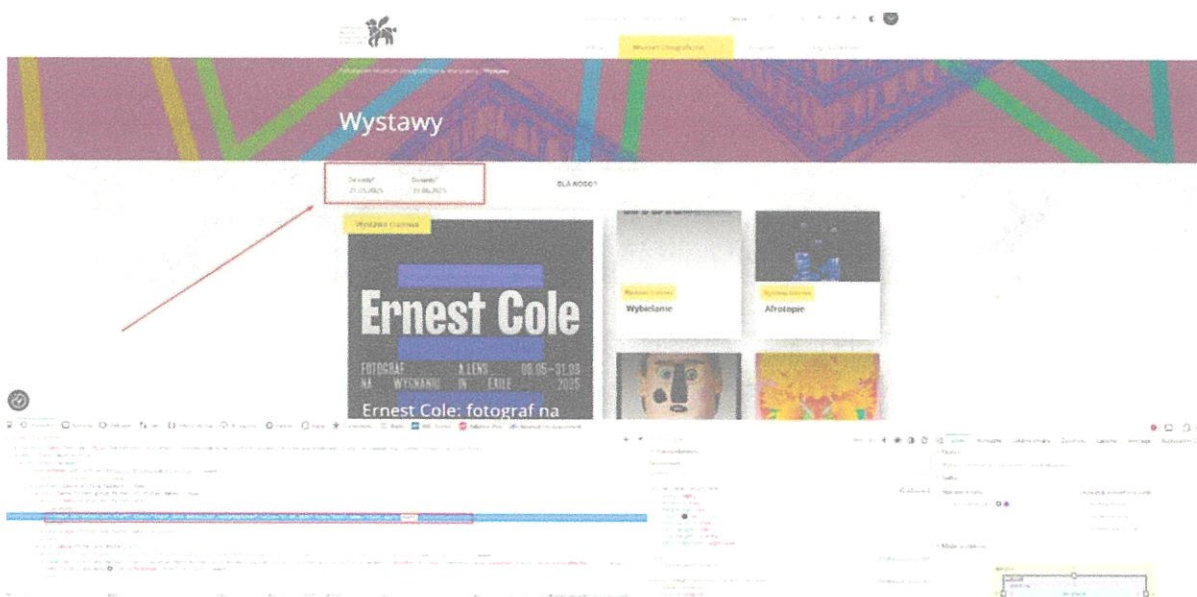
Muzeum Etnograficzne

Państwowe Muzeum Etnograficzne w Warszawie / Wystawy

Wystawy

Od kiedy?
21.05.2025

Do kiedy?
31.08.2025

DLA KOGO?

Wystawa czasowa

Ernest Cole

FOTOGRAF NA WYGNANIU
A LENS IN EXILE
08.05–31.08 2025

Ernest Cole: fotograf na

Wystawa czasowa
Wybielanie

Wystawa czasowa
Afrotopie

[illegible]